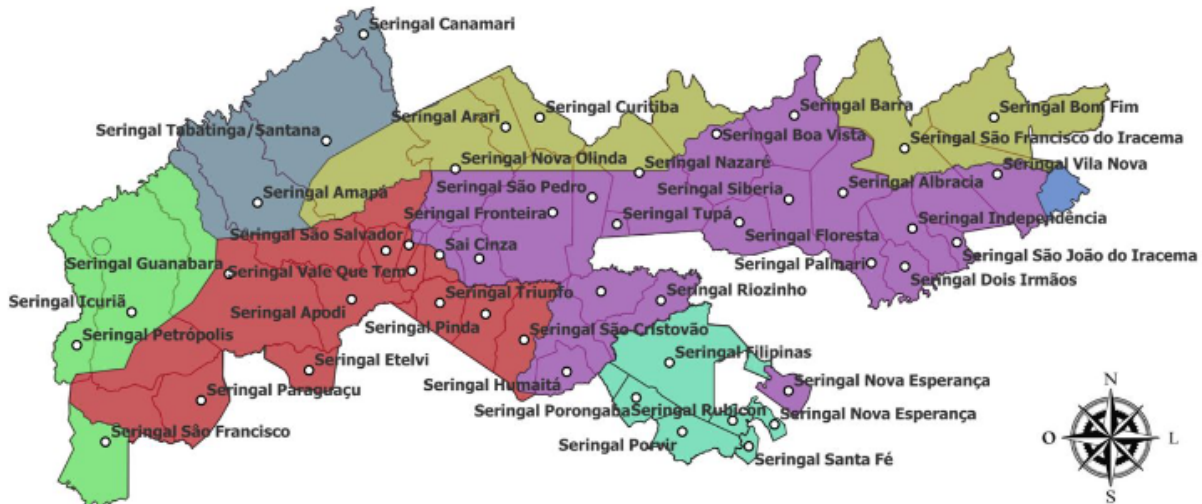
Seringal Canamari
Seringal Tabatinga/Santana
Seringal Arari
Seringal Curitiba
Seringal Barra
Seringal Bom Fim
Seringal Boa Vista
Seringal São Francisco do Iracema
Seringal Nova Olinda
Seringal Nazaré
Seringal Vila Nova
Seringal Amapá
Seringal São Pedro
Seringal Siberia
Seringal Albracia
Seringal Fronteira
Seringal Tupá
Seringal Independência
Seringal São Salvador
Seringal Floresta
Sai Cinza
Seringal São João do Iracema
Seringal Guanabara
Seringal Vale Que Tem
Seringal Palmari
Seringal Dois Irmãos
Seringal Icuriã
Seringal Apodi
Seringal Triunfo
Seringal Riozinho
Seringal Petrópolis
Seringal Pinda
Seringal São Cristovão
Seringal Etelvi
Seringal Filipinas
Seringal Paraguaçu
Seringal Humaitá
Seringal Nova Esperança
Seringal Porongaba
Seringal Rubicon
Seringal Nova Esperança
Seringal São Francisco
Seringal Porvir
Seringal Santa Fé
N
O
L
S